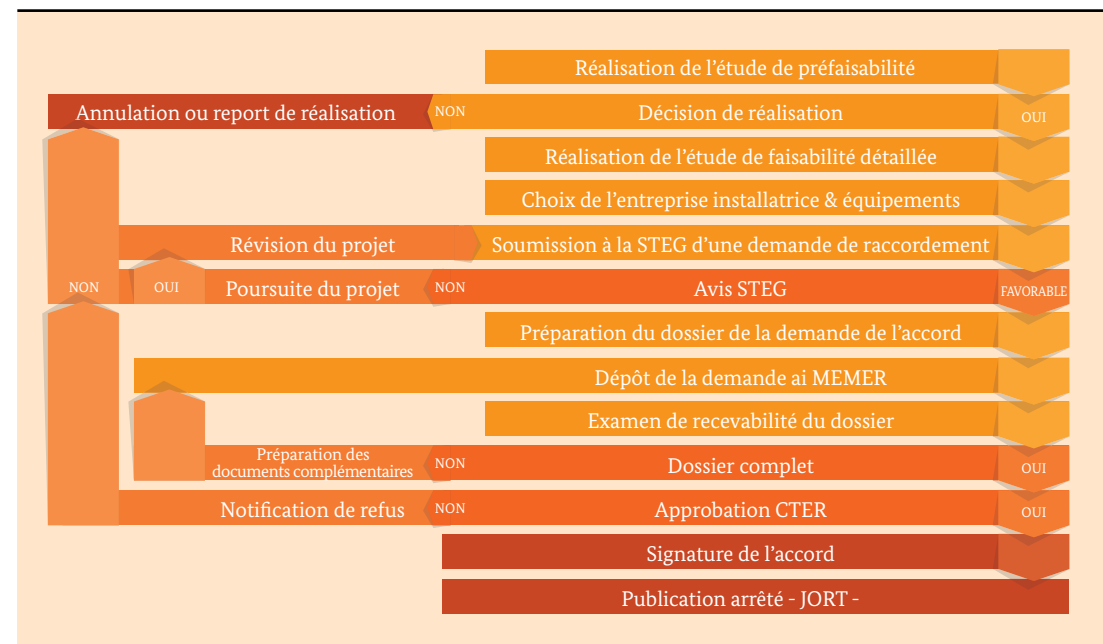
Réalisation de l’étude de préfaisabilité

Annulation ou report de réalisation

NON

Décision de réalisation

OUI

Réalisation de l’étude de faisabilité détaillée

Choix de l’entreprise installatrice & équipements

Révision du projet

Soumission à la STEG d’une demande de raccordement

NON

OUI

Poursuite du projet

NON

Avis STEG

FAVORABLE

Préparation du dossier de la demande de l’accord

Dépôt de la demande ai MEMER

Examen de recevabilité du dossier

Préparation des documents complémentaires

NON

Dossier complet

OUI

Notification de refus

NON

Approbation CTER

OUI

Signature de l’accord

Publication arrêté - JORT -